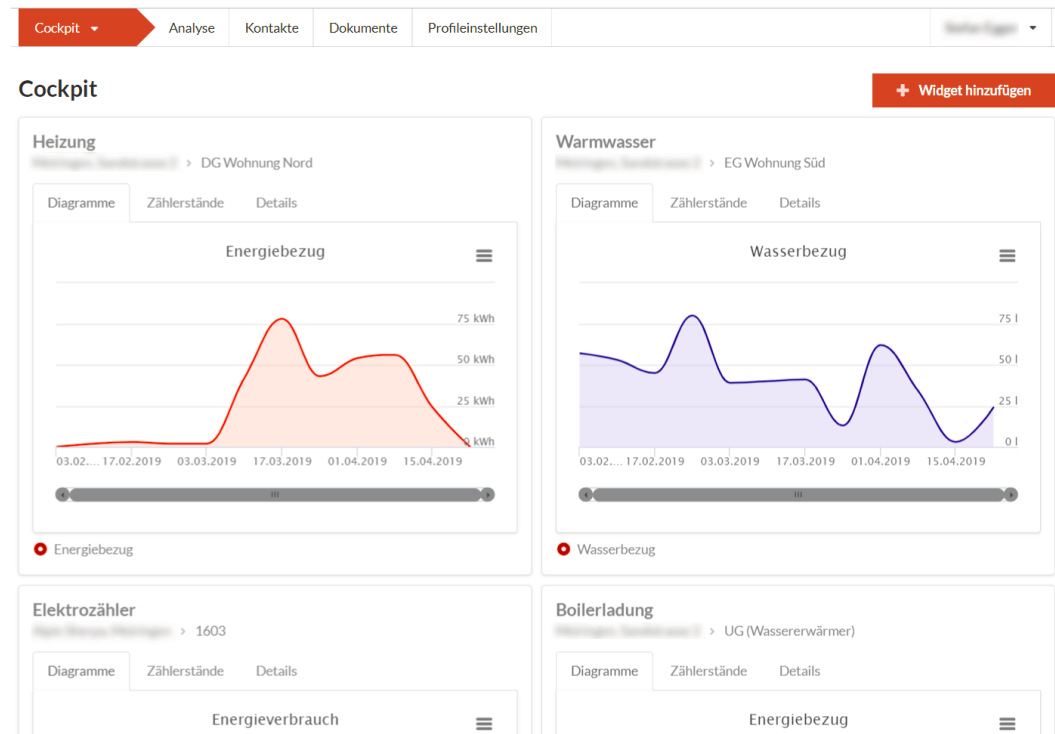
Cockpit ▾ Analyse Kontakte Dokumente Profileinstellungen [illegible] ▾

Cockpit

+ Widget hinzufügen

Heizung
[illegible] > DG Wohnung Nord

Diagramme Zählerstände Details

Energiebezug

75 kWh
50 kWh
25 kWh
0 kWh

03.02.... 17.02.2019 03.03.2019 17.03.2019 01.04.2019 15.04.2019

Energiebezug

Warmwasser
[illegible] > EG Wohnung Süd

Diagramme Zählerstände Details

Wasserbezug

75 l
50 l
25 l
0 l

03.02.... 17.02.2019 03.03.2019 17.03.2019 01.04.2019 15.04.2019

Wasserbezug

Elektrozähler
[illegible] > 1603

Diagramme Zählerstände Details

Energieverbrauch

Boilerladung
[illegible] > UG (Wassererwärmer)

Diagramme Zählerstände Details

Energiebezug